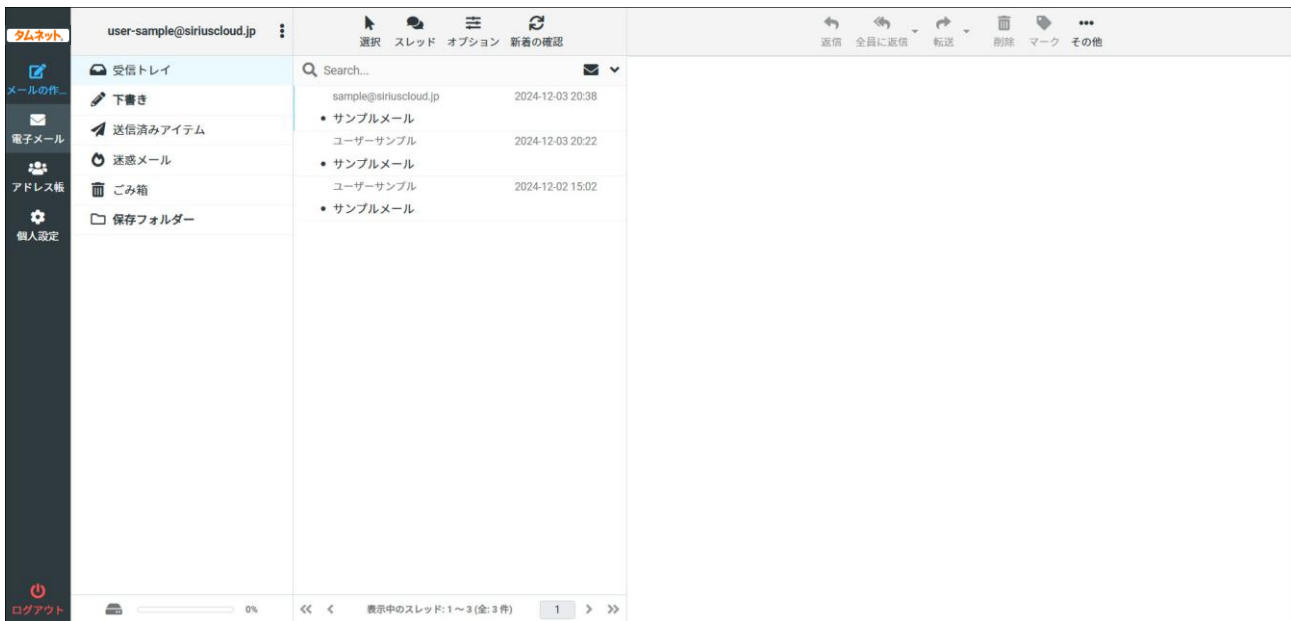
タムネット

メールの作...

電子メール

アドレス帳

個人設定

ログアウト

user-sample@siriuscloud.jp

受信トレイ

下書き

送信済みアイテム

迷惑メール

ごみ箱

保存フォルダー

0%

選択 スレッド オプション 新着の確認

Search...

sample@siriuscloud.jp 2024-12-03 20:38
• サンプルメール

ユーザーサンプル 2024-12-03 20:22
• サンプルメール

ユーザーサンプル 2024-12-02 15:02
• サンプルメール

表示中のスレッド: 1～3 (全: 3 件) 1

返信 全員に返信 転送 削除 マーク その他